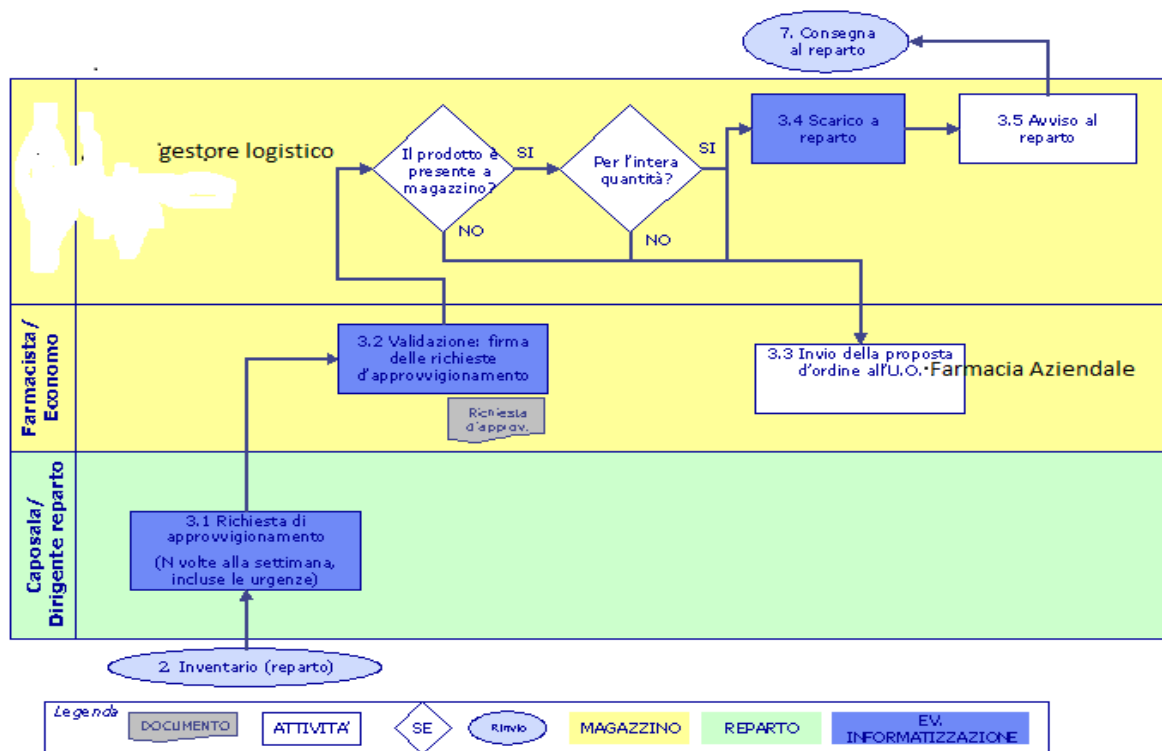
7. Consegna al reparto

gestore logistico

Il prodotto è presente a magazzino?

SI

NO

Per l'intera quantità?

SI

NO

3.4 Scarico a reparto

3.5 Avviso al reparto

Farmacista / Economo

3.2 Validazione: firma delle richieste d'approvvigionamento

Richiesta d'approv.

3.3 Invio della proposta d'ordine all'U.O. Farmacia Aziendale

Caposala/ Dirigente reparto

3.1 Richiesta di approvvigionamento

(N volte alla settimana, incluse le urgenze)

2. Inventario (reparto)

Legenda

DOCUMENTO

ATTIVITA'

SE

Rinvio

MAGAZZINO

REPARTO

EV. INFORMATIZZAZIONE